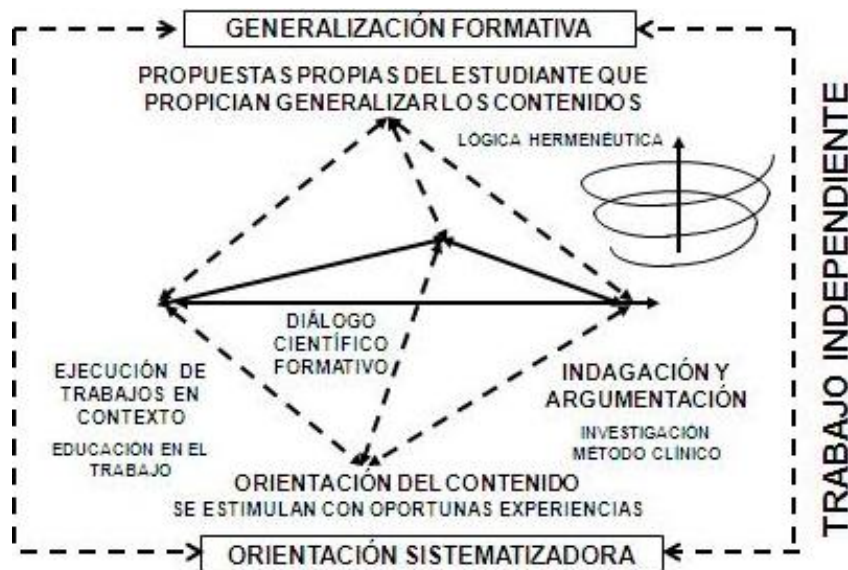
GENERALIZACIÓN FORMATIVA

PROPUESTAS PROPIAS DEL ESTUDIANTE QUE PROPICIAN GENERALIZAR LOS CONTENIDOS

LÓGICA HERMENEÚTICA

TRABAJO INDEPENDIENTE

DIÁLOGO CIENTÍFICO FORMATIVO

EJECUCIÓN DE TRABAJOS EN CONTEXTO

EDUCACIÓN EN EL TRABAJO

INDAGACIÓN Y ARGUMENTACIÓN

INVESTIGACIÓN MÉTODO CLÍNICO

ORIENTACIÓN DEL CONTENIDO

SE ESTIMULAN CON OPORTUNAS EXPERIENCIAS

ORIENTACIÓN SISTEMATIZADORA